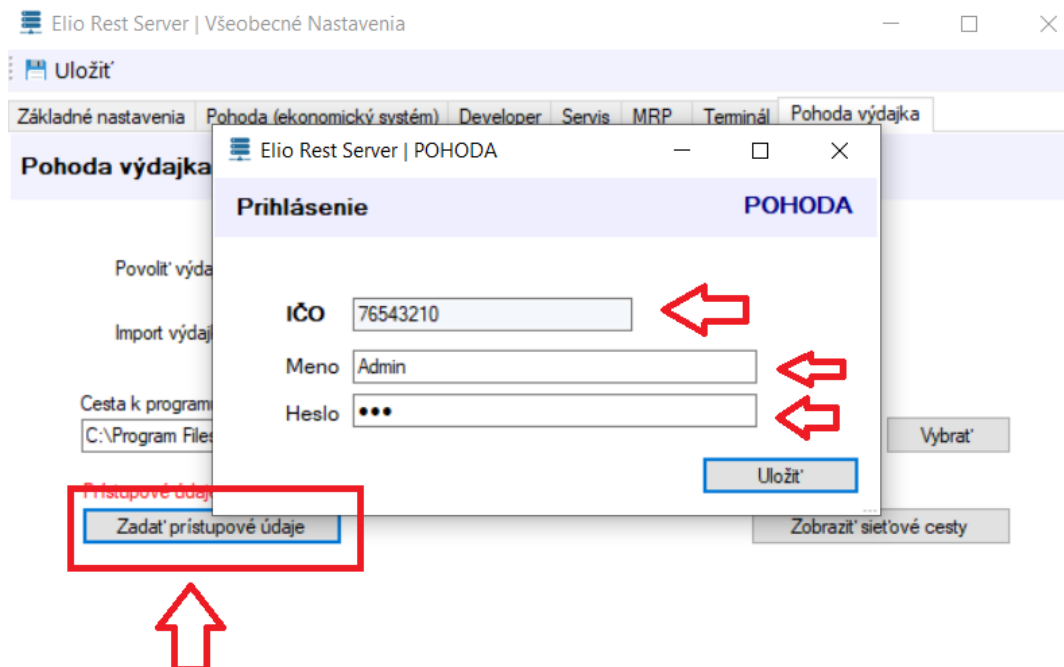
Elio Rest Server | Všeobecné Nastavenia

Uložiť

Základné nastavenia | Pohoda (ekonomický systém) | Developer | Servis | MRP | Terminál | Pohoda výdajka

Pohoda výdajka

Povoliť výda

Import výdaj

Cesta k program

C:\Program File

Vybrať

Prístupové údaj

Zadať prístupové údaje

Zobraziť sieťové cesty

Elio Rest Server | POHODA

Prihlásenie

POHODA

IČO 76543210

Meno Admin

Heslo •••

Uložiť